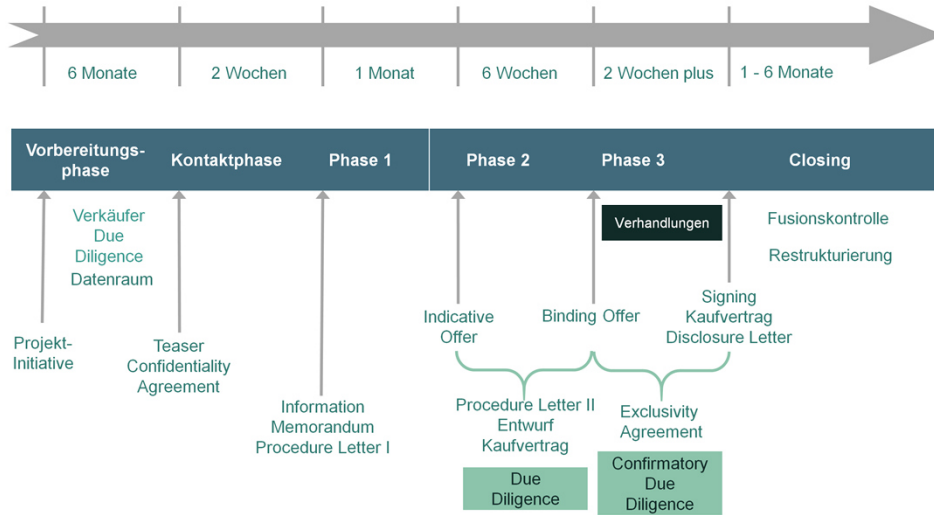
6 Monate | 2 Wochen | 1 Monat | 6 Wochen | 2 Wochen plus | 1 - 6 Monate

Vorbereitungsphase | Kontaktphase | Phase 1 | Phase 2 | Phase 3 | Closing

Verkäufer Due Diligence
Datenraum

Verhandlungen

Fusionskontrolle

Restrukturierung

Projekt-Initiative

Teaser
Confidentiality Agreement

Information Memorandum
Procedure Letter I

Indicative Offer

Binding Offer

Signing
Kaufvertrag
Disclosure Letter

Procedure Letter II
Entwurf Kaufvertrag

Exclusivity Agreement

Due Diligence

Confirmatory Due Diligence